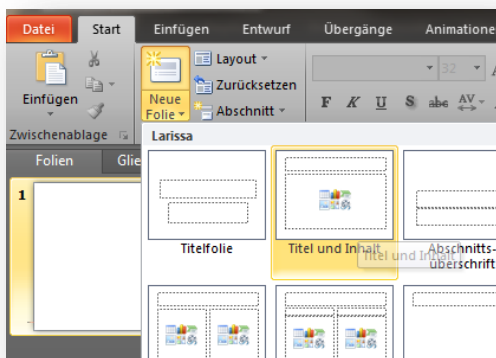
Datei Start Einfügen Entwurf Übergänge Animatione

Einfügen

Neue Folie

Layout

Zurücksetzen

Abschnitt

32

F K U S abc AV

Zwischenablage

Folien Glie

1

Larissa

Titelfolie

Titel und Inhalt

Titel und Inhalt

Abschnitts-überschrift